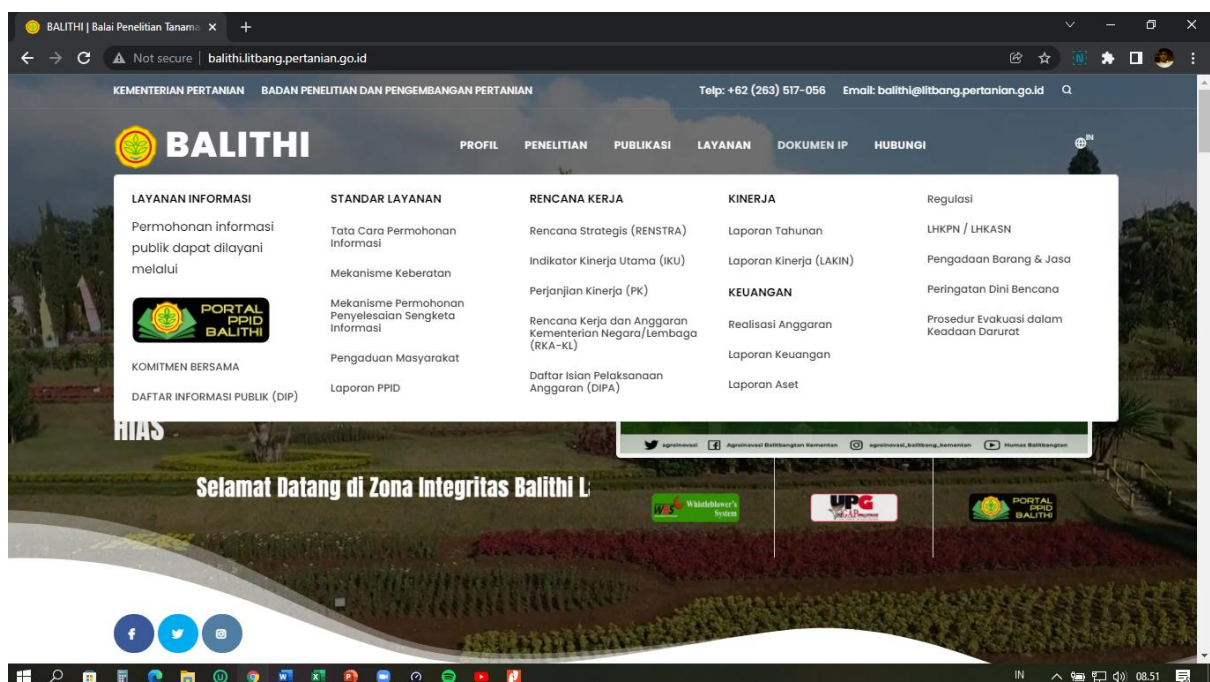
BALITHI | Balai Penelitian Tanama ×

Not secure | balithi.litbang.pertanian.go.id

KEMENTERIAN PERTANIAN BADAN PENELITIAN DAN PENGEMBANGAN PERTANIAN Telp: +62 (263) 517-056 Email: balithi@litbang.pertanian.go.id

BALITHI

PROFIL PENELITIAN PUBLIKASI LAYANAN DOKUMEN IP HUBUNGI

IN

LAYANAN INFORMASI

Permohonan informasi publik dapat dilayani melalui

PORTAL PPID BALITHI

KOMITMEN BERSAMA

DAFTAR INFORMASI PUBLIK (DIP)

STANDAR LAYANAN

Tata Cara Permohonan Informasi

Mekanisme Keberatan

Mekanisme Permohonan Penyelesaian Sengketa Informasi

Pengaduan Masyarakat

Laporan PPID

RENCANA KERJA

Rencana Strategis (RENSTRA)

Indikator Kinerja Utama (IKU)

Perjanjian Kinerja (PK)

Rencana Kerja dan Anggaran Kementerian Negara/Lembaga (RKA-KL)

Daftar Isian Pelaksanaan Anggaran (DIPA)

KINERJA

Laporan Tahunan

Laporan Kinerja (LAKIN)

KEUANGAN

Realisasi Anggaran

Laporan Keuangan

Laporan Aset

Regulasi

LHKPN / LHKASN

Pengadaan Barang & Jasa

Peringatan Dini Bencana

Prosedur Evakuasi dalam Keadaan Darurat

HIAS

Selamat Datang di Zona Integritas Balithi L

agroinovasi Agroinovasi Balitbangtan Kementan agroinovasi_balitbang_kementan Humas Balitbangtan

WBS Whistleblower's System

UPG

PORTAL PPID BALITHI

IN 08.51